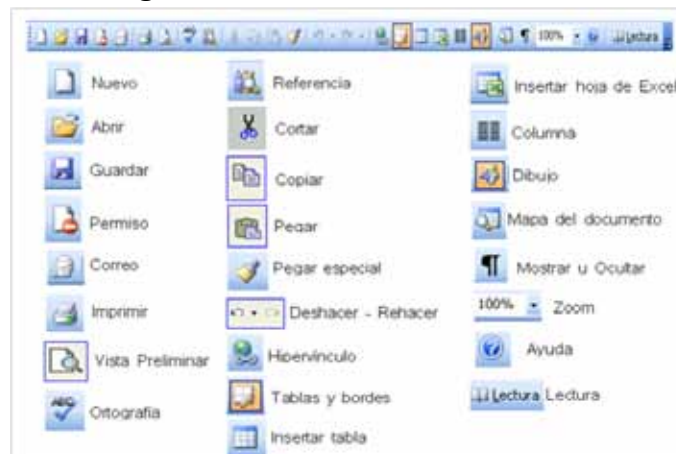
100% Lectura

Nuevo
Abrir
Guardar
Permiso
Correo
Imprimir
Vista Preliminar
Ortografía

Referencia
Cortar
Copiar
Pegar
Pegar especial
Deshacer - Rehacer
Hipervínculo
Tablas y bordes
Insertar tabla

Insertar hoja de Excel
Columna
Dibujo
Mapa del documento
Mostrar u Ocultar
100% Zoom
Ayuda
Lectura Lectura